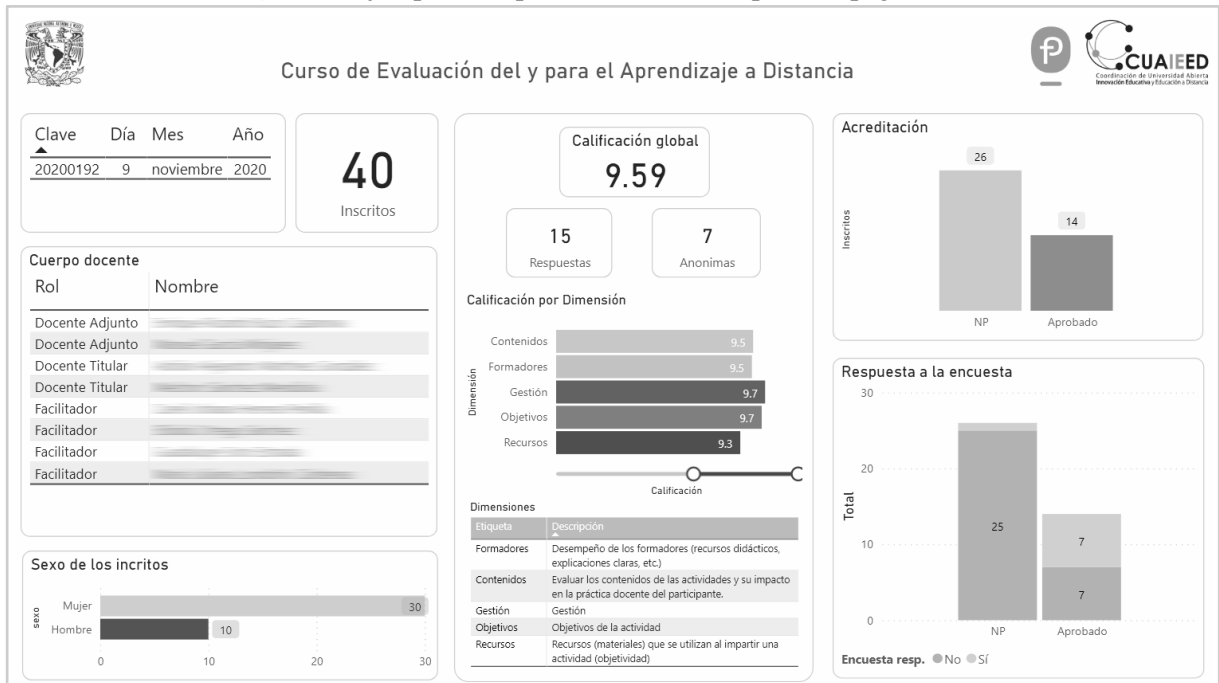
Curso de Evaluación del y para el Aprendizaje a Distancia

CUAIEED
Coordinación de Universidad Abierta Innovación Educativa y Educación a Distancia

| Clave | Día | Mes | Año |
|---|---|---|---|
| 20200192 | 9 | noviembre | 2020 |

40
Inscritos

Cuerpo docente

| Rol | Nombre |
|---|---|
| Docente Adjunto | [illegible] |
| Docente Adjunto | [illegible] |
| Docente Titular | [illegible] |
| Docente Titular | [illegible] |
| Facilitador | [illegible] |
| Facilitador | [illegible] |
| Facilitador | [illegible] |
| Facilitador | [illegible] |

Sexo de los incritos
sexo
Mujer 30
Hombre 10
0 10 20 30

Calificación global
9.59

15
Respuestas

7
Anonimas

Calificación por Dimensión
Dimensión
Contenidos 9.5
Formadores 9.5
Gestión 9.7
Objetivos 9.7
Recursos 9.3
Calificación

Dimensiones

| Etiqueta | Descripción |
|---|---|
| Formadores | Desempeño de los formadores (recursos didácticos, explicaciones claras, etc.) |
| Contenidos | Evaluar los contenidos de las actividades y su impacto en la práctica docente del participante. |
| Gestión | Gestión |
| Objetivos | Objetivos de la actividad |
| Recursos | Recursos (materiales) que se utilizan al impartir una actividad (objetividad) |

Acreditación
Inscritos
26
14
NP
Aprobado

Respuesta a la encuesta
30
20
10
0
Total
25
7
7
NP
Aprobado
Encuesta resp. No Sí